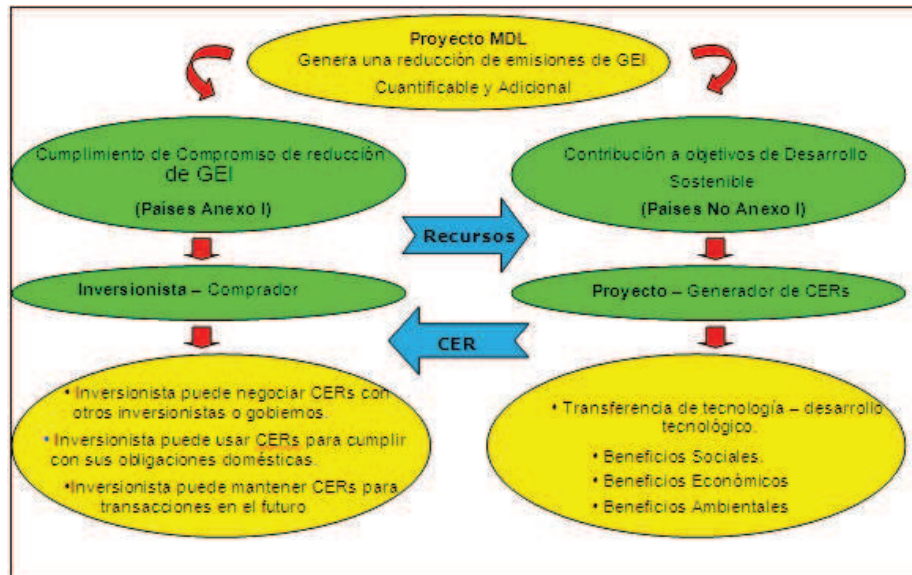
Proyecto MDL
Genera una reducción de emisiones de GEI
Cuantificable y Adicional

Cumplimiento de Compromiso de reducción de GEI
(Paises Anexo I)

Contribución a objetivos de Desarrollo Sostenible
(Paises No Anexo I)

Recursos

Inversionista – Comprador

Proyecto – Generador de CERs

CER

• Inversionista puede negociar CERs con otros inversionistas o gobiemos.
• Inversionista puede usar CERs para cumplir con sus obligaciones domésticas.
• Inversionista puede mantener CERs para transacciones en el futuro

• Transferencia de tecnología – desarrollo tecnológico.
• Beneficios Sociales.
• Beneficios Económicos
• Beneficios Ambientales